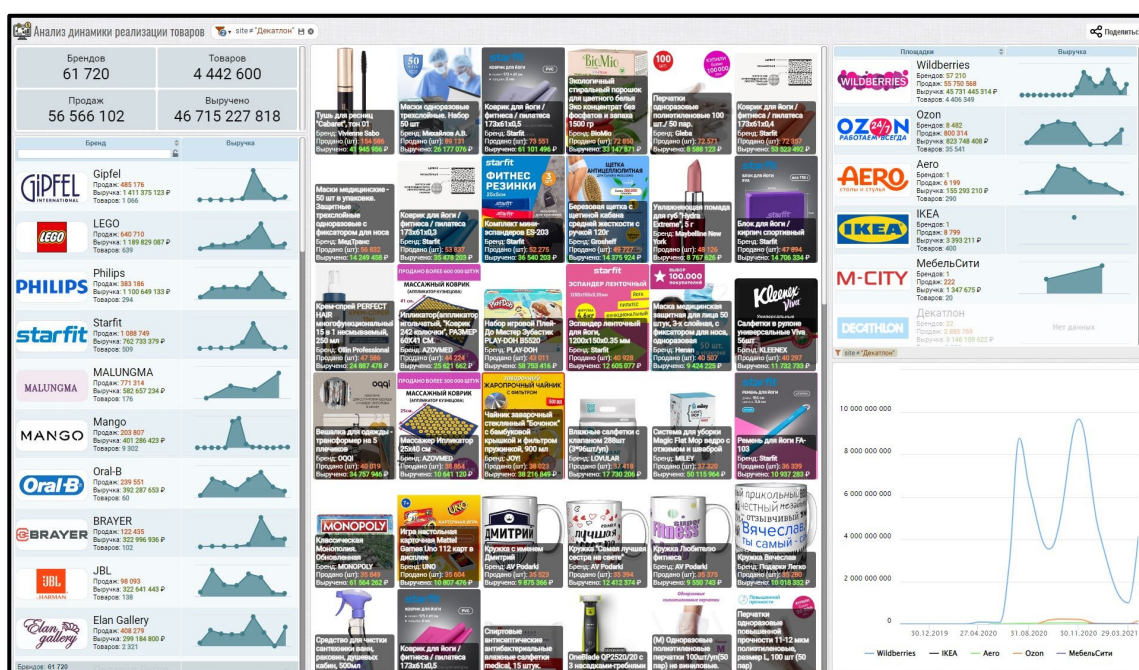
Анализ динамики реализации товаров
site # "Декатлон"
Поделиться

Брендов
61 720

Товаров
4 442 600

Продаж
56 566 102

Выручено
46 715 227 818

Бренд
Выручка

GIPFEL
Gipfel
Продаж: 485 176
Выручка: 1 411 375 123 ₽
Товаров: 1 066

LEGO
LEGO
Продаж: 640 710
Выручка: 1 189 829 087 ₽
Товаров: 639

PHILIPS
Philips
Продаж: 383 186
Выручка: 1 100 649 133 ₽
Товаров: 294

starfit
Starfit
Продаж: 1 088 749
Выручка: 762 733 379 ₽
Товаров: 509

MALUNGMA
MALUNGMA
Продаж: 771 314
Выручка: 582 657 234 ₽
Товаров: 176

MANGO
Mango
Продаж: 203 807
Выручка: 401 286 429 ₽
Товаров: 9 302

Oral-B
Oral-B
Продаж: 239 551
Выручка: 392 287 653 ₽
Товаров: 60

BRAYER
BRAYER
Продаж: 122 435
Выручка: 322 996 936 ₽
Товаров: 102

JBL
JBL
Продаж: 98 093
Выручка: 322 641 443 ₽
Товаров: 138

Elan Gallery
Elan Gallery
Продаж: 408 279
Выручка: 299 184 800 ₽
Товаров: 2 321

Брендов: 61 720

Тушь для ресниц "Бархат", тон 01
Бренд: Vivienne Sabo
Продано (шт): 154 586
Выручено: 41 945 998 ₽

Маски одноразовые трехслойные. Набор 50 шт
Бренд: Михайлов А.В.
Продано (шт): 89 131
Выручено: 26 177 076 ₽

Коврик для йоги / фитнеса / пилатеса 173х61х0,5
Бренд: Starfit
Продано (шт): 73 551
Выручено: 61 101 496 ₽

Экологичный стиральный порошок для цветного белья Эко концентрат без фосфатов и запаха 1500 гр
Бренд: BioMio
Продано (шт): 72 656
Выручено: 35 147 871 ₽

Перчатки одноразовые полиэтиленовые 100 шт./ 50 пар.
Бренд: Gleba
Продано (шт): 72 571
Выручено: 8 598 123 ₽

Коврик для йоги / фитнеса / пилатеса 173х61х0,4
Бренд: Starfit
Продано (шт): 72 557
Выручено: 53 928 492 ₽

Маски медицинские - 50 шт в упаковке. Защитные трехслойные одноразовые с фиксатором для носа
Бренд: МедТранс
Продано (шт): 56 832
Выручено: 14 249 488 ₽

Коврик для йоги / фитнеса / пилатеса 173х61х0,3
Бренд: Starfit
Продано (шт): 53 837
Выручено: 35 478 203 ₽

ФИТНЕС РЕЗИНКИ
Комплект эспандеров ES-203
Бренд: Starfit
Продано (шт): 52 275
Выручено: 36 540 203 ₽

Березовая щетка с щетиной кабана средней жесткости с ручкой 12 см
Бренд: Groshoff
Продано (шт): 49 727
Выручено: 14 375 924 ₽

Увлажняющая помада для губ "Hydra Extreme", 5 г
Бренд: Maybelline New York
Продано (шт): 48 126
Выручено: 8 767 626 ₽

Блок для йоги / кирпич спортивный
Бренд: Starfit
Продано (шт): 47 694
Выручено: 14 706 334 ₽

ПРОДАНО БОЛЕЕ 600 000 ШТУК
МАССАЖНЫЙ КОВРИК
Крем-спрей PERFECT HAIR многофункциональный 15 в 1 несмываемый, 250 мл
Бренд: Ollin Professional
Продано (шт): 47 566
Выручено: 24 887 478 ₽

Иппликатор(аппликатор игольчатый, "Коврик 342 колючки", РАЗМЕР 60Х41 СМ.
Бренд: AZOVMED
Продано (шт): 44 224
Выручено: 25 621 662 ₽

Набор игровой Плей-До Мистер Зубастик PLAY-DOH B5520
Бренд: PLAYDOH
Продано (шт): 43 011
Выручено: 58 753 416 ₽

ЭСПАНДЕР ЛЕНТОЧНЫЙ
Эспандер ленточный для йоги, 1200х150х0.35 мм
Бренд: Starfit
Продано (шт): 40 928
Выручено: 12 605 077 ₽

ВЫКУП 100 000 ПОКУПАТЕЛЕЙ
Маска медицинская защитная для лица 50 штук, 3-х слойная, с фиксатором для носа, одноразовая
Бренд: Nenan
Продано (шт): 40 507
Выручено: 9 424 225 ₽

Салфетки в рулоне универсальные Viva 56шт
Бренд: KLEENEX
Продано (шт): 40 297
Выручено: 11 732 733 ₽

ПРОДАНО БОЛЕЕ 300 000 ШТУК
ЖАРОПРОЧНЫЙ ЧАЙНИК С ФИЛЬТРОМ
Вешалка для одежды - трансформер на 5 плечиков
Бренд: OQQI
Продано (шт): 40 019
Выручено: 34 757 946 ₽

Массажер Иппликатор 25х40 см
Бренд: AZOVMED
Продано (шт): 38 864
Выручено: 10 641 120 ₽

Чайник заварочный стеклянный "Бочонок" с бамбуковой крышкой и фильтром пружинкой, 900 мл
Бренд: JOYI
Продано (шт): 38 023
Выручено: 38 216 849 ₽

Влажные салфетки с клапаном 288шт (3*96шт/уп)
Бренд: LOVULAR
Продано (шт): 37 418
Выручено: 17 730 206 ₽

Система для уборки Magic Flat Mop ведро с отжимом и шваброй
Бренд: MILEY
Продано (шт): 37 320
Выручено: 50 115 964 ₽

Ремень для йоги FA-103
Бренд: Starfit
Продано (шт): 36 339
Выручено: 10 937 283 ₽

Классическая Монополия. Обновленная
Бренд: MONOPOLY
Продано (шт): 35 849
Выручено: 61 564 262 ₽

Игра настольная карточная Mattel Games Uno 112 карт в дисплее
Бренд: UNO
Продано (шт): 35 604
Выручено: 10 807 476 ₽

Кружка с именем Дмитрий
Бренд: AV Podarki
Продано (шт): 35 523
Выручено: 9 875 366 ₽

Кружка "Самая лучшая сестра на свете"
Бренд: AV Podarki
Продано (шт): 35 394
Выручено: 12 412 374 ₽

Кружка Любителю фитнеса
Бренд: AV Podarki
Продано (шт): 35 375
Выручено: 9 550 743 ₽

Кружка Вячеслав
Бренд: Подарки Легко
Продано (шт): 35 290
Выручено: 10 018 332 ₽

Средство для чистки сантехники ванн, раковин, душевых кабин, 500мл

Коврик для йоги / фитнеса / пилатеса 173х61х0,5

Спиртовые антибактериальные влажные салфетки medical, 15 штук.

OneBlade QP2520/20 с 3 насадками-гребнями

(М) Одноразовые полиэтиленовые перчатки 100шт(50 пар) не виниловые.

Перчатки одноразовые повышенной прочности 11-12 мкм полиэтиленовые, размер L, 100 шт (50 пар)

Площадки
Выручка

WILDBERRIES
Wildberries
Брендов: 57 210
Продаж: 55 750 568
Выручка: 45 731 445 314 ₽
Товаров: 4 406 349

OZON
Ozon
Брендов: 8 482
Продаж: 800 314
Выручка: 823 748 408 ₽
Товаров: 35 541

AERO
Aero
Брендов: 1
Продаж: 6 199
Выручка: 155 293 210 ₽
Товаров: 290

IKEA
IKEA
Брендов: 1
Продаж: 8 799
Выручка: 3 393 211 ₽
Товаров: 400

M-CITY
МебельСити
Брендов: 1
Продаж: 222
Выручка: 1 347 675 ₽
Товаров: 20

DECATHLON
Декатлон
Брендов: 22
Продаж: 2 885 769
Выручка: 3 146 109 622 ₽
Нет данных

site # "Декатлон"

10 000 000 000
8 000 000 000
6 000 000 000
4 000 000 000
2 000 000 000
0
30.12.2019
27.04.2020
31.08.2020
30.11.2020
29.03.2021

Wildberries
IKEA
Aero
Ozon
МебельСити